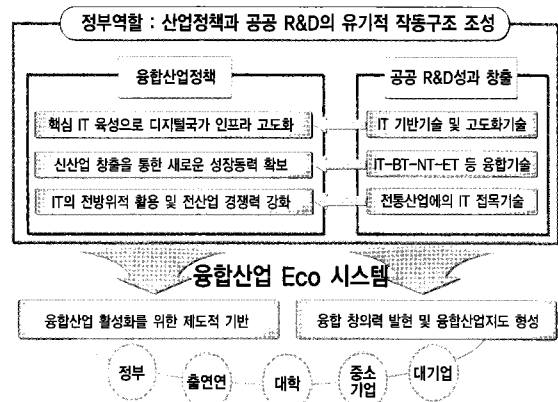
정부역할 : 산업정책과 공공 R&D의 유기적 작동구조 조성

융합산업정책

핵심 IT 육성으로 디지털국가 인프라 고도화

신산업 창출을 통한 새로운 성장동력 확보

IT의 전방위적 활용 및 전산업 경쟁력 강화

공공 R&D성과 창출

IT 기반기술 및 고도화기술

IT-BT-NT-ET 등 융합기술

전통산업에의 IT 접목기술

융합산업 Eco 시스템

융합산업 활성화를 위한 제도적 기반

융합 창의력 발현 및 융합산업지도 형성

정부

출연연

대학

중소기업

대기업